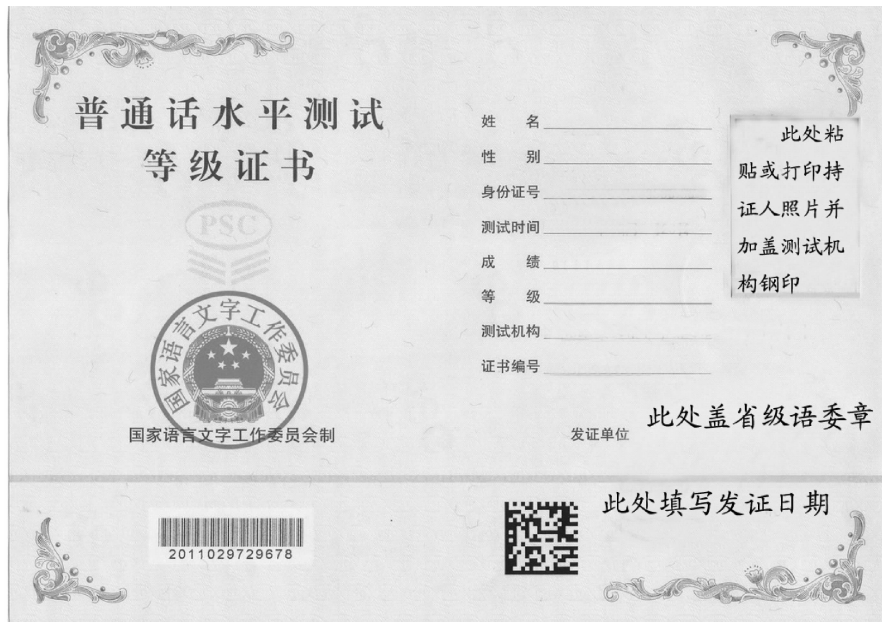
普通话水平测试
等级证书

PSC

国家语言文字工作委员会

国家语言文字工作委员会制

姓　　名
性　　别
身份证号
测试时间
成　　绩
等　　级
测试机构
证书编号

此处粘贴或打印持证人照片并加盖测试机构钢印

发证单位　此处盖省级语委章

2011029729678

此处填写发证日期